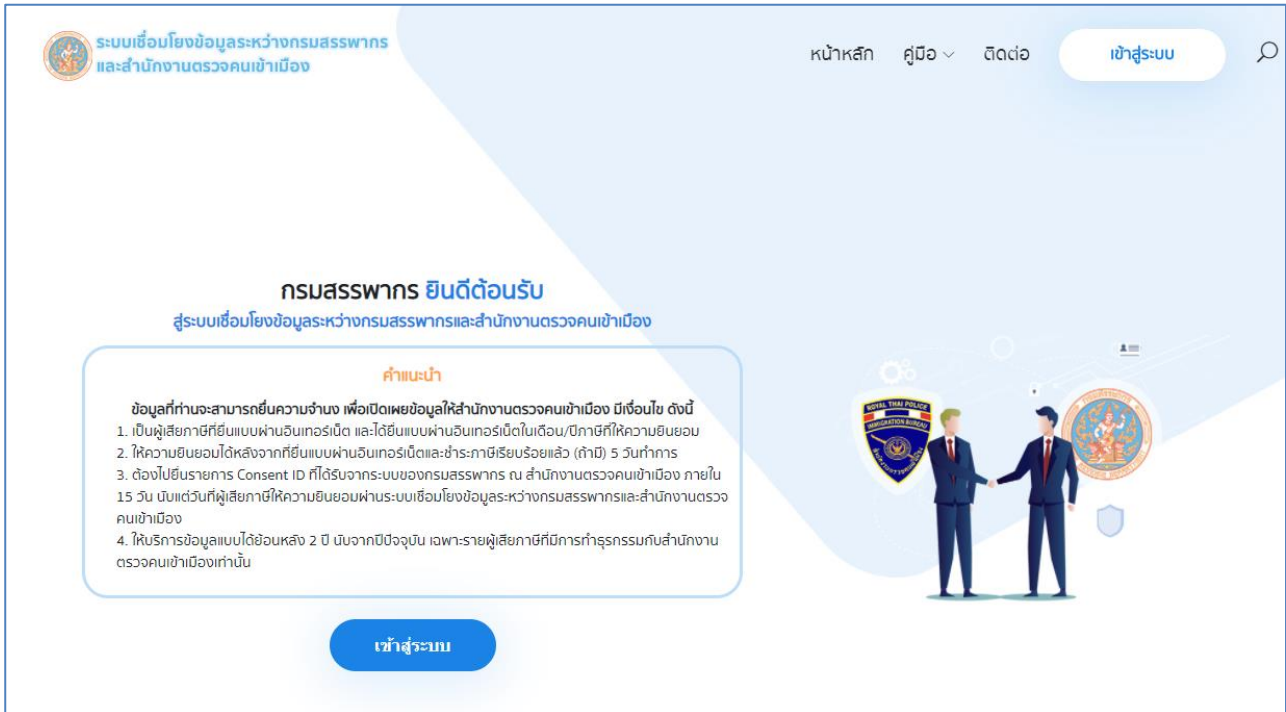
ระบบเชื่อมโยงข้อมูลระหว่างกรมสรรพากร และสำนักงานตรวจคนเข้าเมือง

หน้าหลัก คู่มือ ติดต่อ เข้าสู่ระบบ

กรมสรรพากร ยินดีต้อนรับ
สู่ระบบเชื่อมโยงข้อมูลระหว่างกรมสรรพากรและสำนักงานตรวจคนเข้าเมือง

คำแนะนำ

ข้อมูลที่ท่านจะสามารถยื่นความจำนง เพื่อเปิดเผยข้อมูลให้สำนักงานตรวจคนเข้าเมือง มีเงื่อนไข ดังนี้
1. เป็นผู้เสียภาษีที่ยื่นแบบผ่านอินเทอร์เน็ต และได้ยื่นแบบผ่านอินเทอร์เน็ตในเดือน/ปีภาษีที่ให้ความยินยอม
2. ให้ความยินยอมได้หลังจากที่ยื่นแบบผ่านอินเทอร์เน็ตและชำระภาษีเรียบร้อยแล้ว (ถ้ามี) 5 วันทำการ
3. ต้องไปยื่นรายการ Consent ID ที่ได้รับจากระบบของกรมสรรพากร ณ สำนักงานตรวจคนเข้าเมือง ภายใน 15 วัน นับแต่วันที่ผู้เสียภาษีให้ความยินยอมผ่านระบบเชื่อมโยงข้อมูลระหว่างกรมสรรพากรและสำนักงานตรวจคนเข้าเมือง
4. ให้บริการข้อมูลแบบได้ย้อนหลัง 2 ปี นับจากปีปัจจุบัน เฉพาะรายผู้เสียภาษีที่มีการทำธุรกรรมกับสำนักงานตรวจคนเข้าเมืองเท่านั้น

เข้าสู่ระบบ

ROYAL THAI POLICE
IMMIGRATION BUREAU